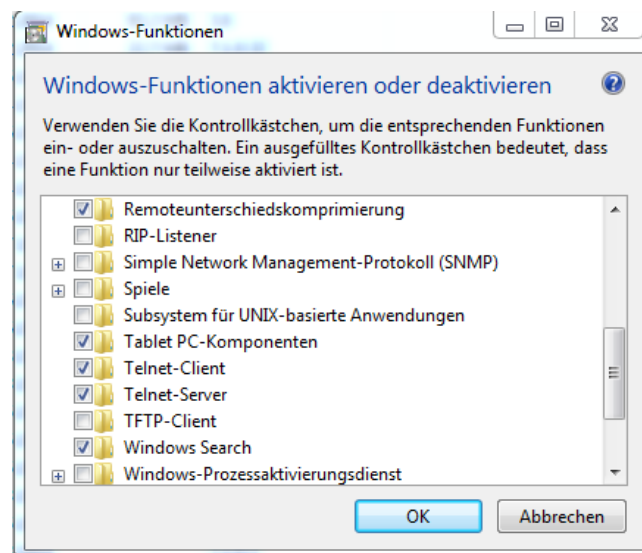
Windows-Funktionen

Windows-Funktionen aktivieren oder deaktivieren

Verwenden Sie die Kontrollkästchen, um die entsprechenden Funktionen ein- oder auszuschalten. Ein ausgefülltes Kontrollkästchen bedeutet, dass eine Funktion nur teilweise aktiviert ist.

Remoteunterschiedskomprimierung
RIP-Listener
Simple Network Management-Protokoll (SNMP)
Spiele
Subsystem für UNIX-basierte Anwendungen
Tablet PC-Komponenten
Telnet-Client
Telnet-Server
TFTP-Client
Windows Search
Windows-Prozessaktivierungsdienst

OK
Abbrechen